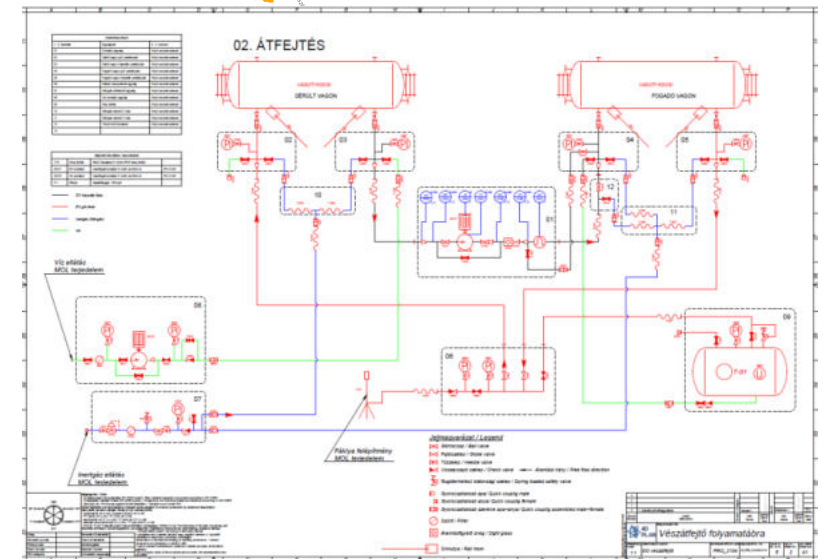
02. ÁTFEJTÉS

SÉRÜLT VAGON

FOGADÓ VAGON

02

03

04

05

01

10

11

12

D8

D7

D6

D9

Víz ellátás
MOL biztosítja

Inertgáz ellátás
MOL biztosítja

Fáklya felépítmény
MOL biztosítja

Jelmagyarázat / Legend

Vészátfejtő folyamatábra

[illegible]